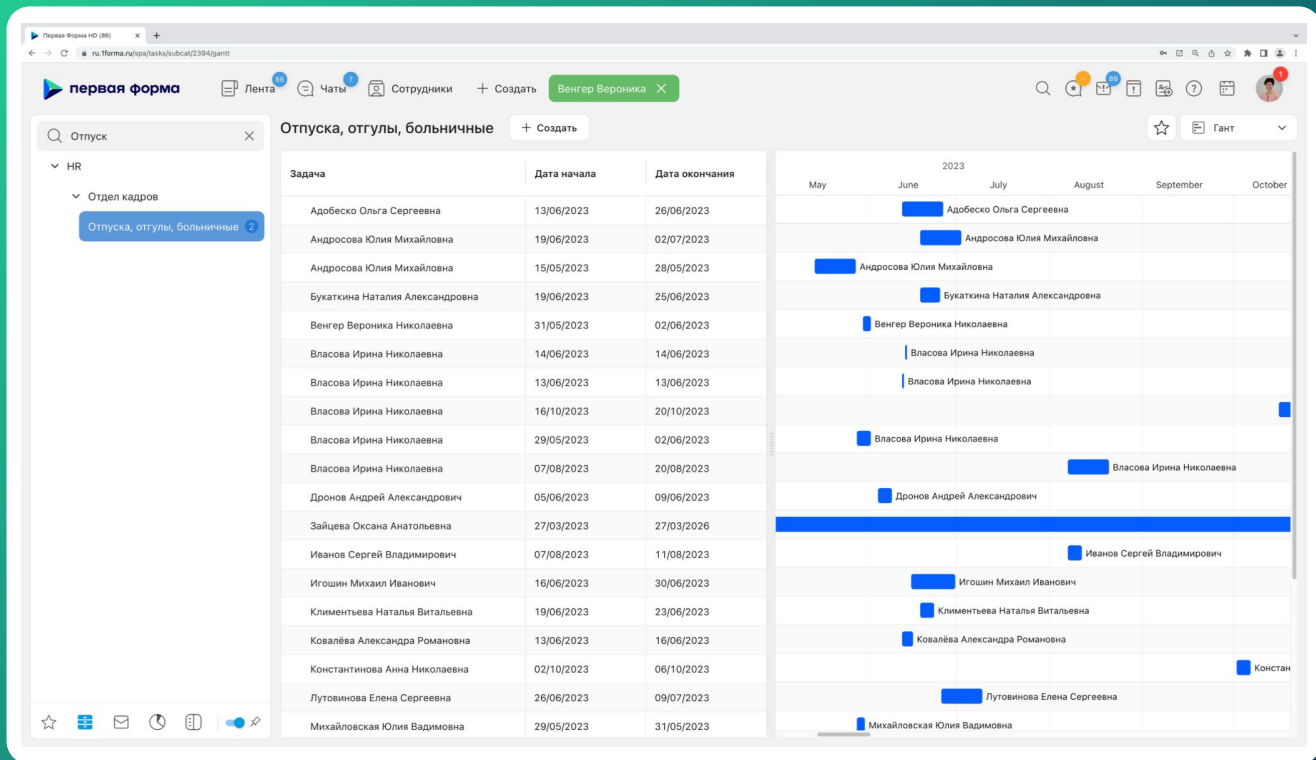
Первая Форма HD (86)
ru.1forma.ru/spa/tasks/subcat/2394/gantt

первая форма
Лента 86
Чаты 7
Сотрудники
+ Создать
Венгер Вероника
86
1

Отпуск
HR
Отдел кадров
Отпуска, отгулы, больничные 2

Отпуска, отгулы, больничные
+ Создать
Гант

| Задача | Дата начала | Дата окончания |
|---|---|---|
| Адобеско Ольга Сергеевна | 13/06/2023 | 26/06/2023 |
| Андросова Юлия Михайловна | 19/06/2023 | 02/07/2023 |
| Андросова Юлия Михайловна | 15/05/2023 | 28/05/2023 |
| Букаткина Наталия Александровна | 19/06/2023 | 25/06/2023 |
| Венгер Вероника Николаевна | 31/05/2023 | 02/06/2023 |
| Власова Ирина Николаевна | 14/06/2023 | 14/06/2023 |
| Власова Ирина Николаевна | 13/06/2023 | 13/06/2023 |
| Власова Ирина Николаевна | 16/10/2023 | 20/10/2023 |
| Власова Ирина Николаевна | 29/05/2023 | 02/06/2023 |
| Власова Ирина Николаевна | 07/08/2023 | 20/08/2023 |
| Дронов Андрей Александрович | 05/06/2023 | 09/06/2023 |
| Зайцева Оксана Анатольевна | 27/03/2023 | 27/03/2026 |
| Иванов Сергей Владимирович | 07/08/2023 | 11/08/2023 |
| Игошин Михаил Иванович | 16/06/2023 | 30/06/2023 |
| Климентьева Наталья Витальевна | 19/06/2023 | 23/06/2023 |
| Ковалёва Александра Романовна | 13/06/2023 | 16/06/2023 |
| Константинова Анна Николаевна | 02/10/2023 | 06/10/2023 |
| Лутовинова Елена Сергеевна | 26/06/2023 | 09/07/2023 |
| Михайловская Юлия Вадимовна | 29/05/2023 | 31/05/2023 |

2023
May June July August September October
Адобеско Ольга Сергеевна
Андросова Юлия Михайловна
Андросова Юлия Михайловна
Букаткина Наталия Александровна
Венгер Вероника Николаевна
Власова Ирина Николаевна
Власова Ирина Николаевна
Власова Ирина Николаевна
Власова Ирина Николаевна
Дронов Андрей Александрович
Иванов Сергей Владимирович
Игошин Михаил Иванович
Климентьева Наталья Витальевна
Ковалёва Александра Романовна
Констан
Лутовинова Елена Сергеевна
Михайловская Юлия Вадимовна